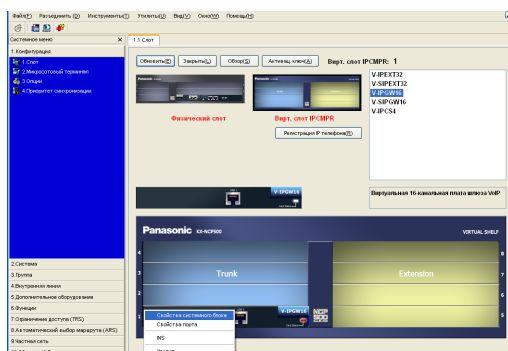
Файл(F) Разъединить (D) Инструменты(T) Утилиты(U) Вид(V) Окно(W) Помощь(H)

Системное меню ✕

1.Конфигурация

1.Слот

2.Микросотовый терминал

3.Опции

4.Предлоток синхронизации

2.Система

3.Группа

4.Внутренняя линия

5.Дополнительное оборудование

6.Функции

7.Ограничение доступа (TRS)

8.Автоматический выбор маршрута (ARS)

9.Частная сеть

1.1 Слот

Обновить(E) Закрыть(L) Обзор(S) Активац.ключ(A) Вирт. слот IPCMPR: 1

Panasonic

Физический слот

Panasonic

Вирт. слот IPCMPR

Регистрация IP телефона(R)

V-IPEXT32
V-SIPEXT32
V-IPGW16
V-SIPGW16
V-IPCS4

V-IPGW16

Виртуальная 16-канальная плата шлюза VoIP

Panasonic KX-NCP500

VIRTUAL SHELF

4
3
2
1

Trunk

Extension

8
7
6
5

V-IPGW16

NCP 500

Свойства системного блока

Свойства порта

INS